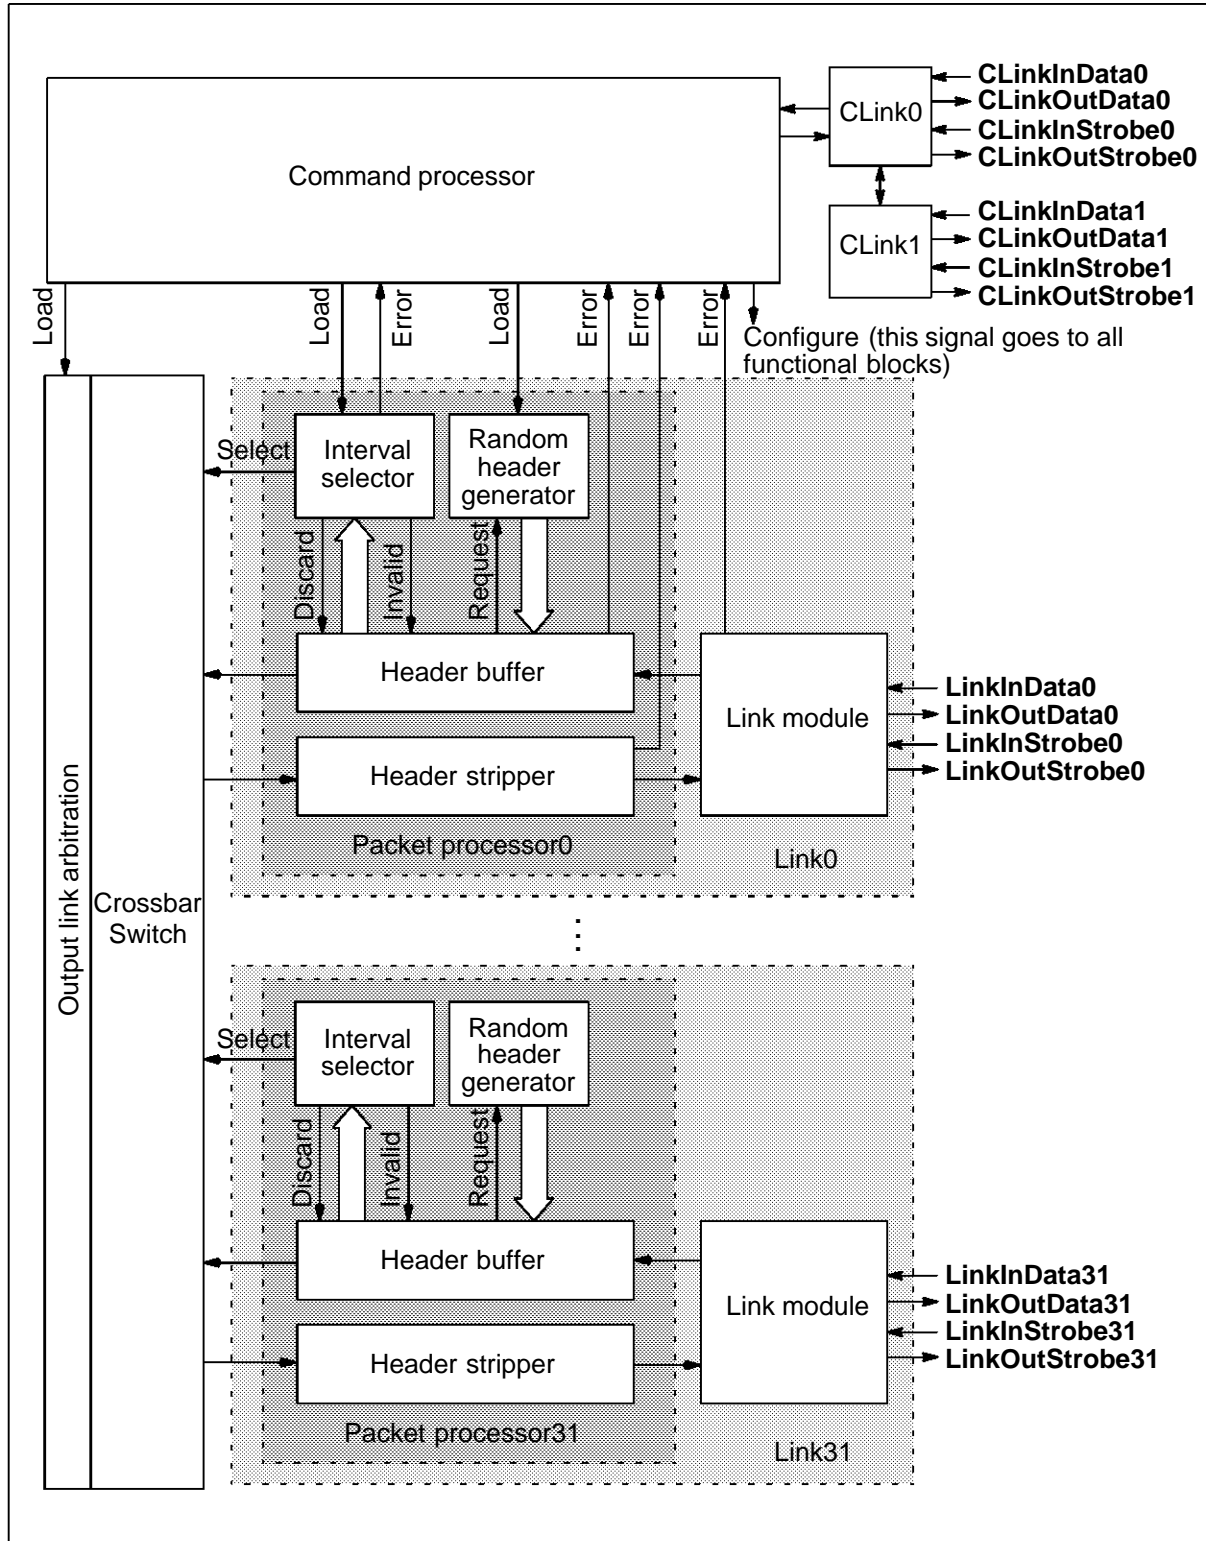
Command processor

CLink0
CLinkInData0
CLinkOutData0
CLinkInStrobe0
CLinkOutStrobe0

CLink1
CLinkInData1
CLinkOutData1
CLinkInStrobe1
CLinkOutStrobe1

Load
Load
Error
Load
Error
Error
Error
Configure (this signal goes to all functional blocks)

Output link arbitration
Crossbar Switch

Select
Interval selector
Random header generator
Discard
Invalid
Request
Header buffer
Header stripper
Link module
LinkInData0
LinkOutData0
LinkInStrobe0
LinkOutStrobe0
Packet processor0
Link0

⋮

Select
Interval selector
Random header generator
Discard
Invalid
Request
Header buffer
Header stripper
Link module
LinkInData31
LinkOutData31
LinkInStrobe31
LinkOutStrobe31
Packet processor31
Link31